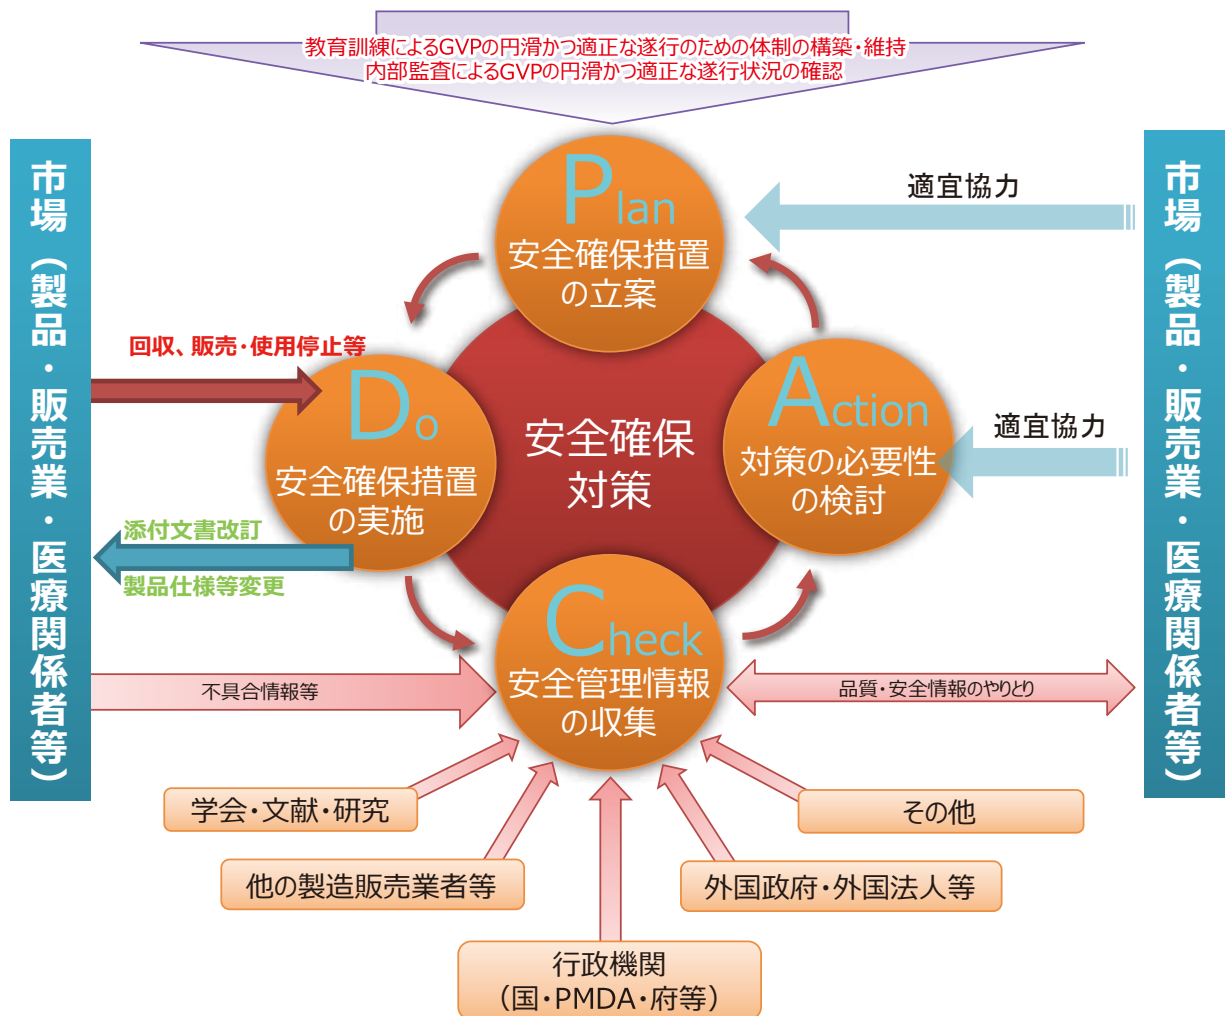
教育訓練によるGVPの円滑かつ適正な遂行のための体制の構築・維持
内部監査によるGVPの円滑かつ適正な遂行状況の確認

市場（製品・販売業・医療関係者等）

Plan
安全確保措置の立案

適宜協力

市場（製品・販売業・医療関係者等）

回収、販売・使用停止等

Do
安全確保措置の実施

安全確保対策

Action
対策の必要性の検討

適宜協力

添付文書改訂
製品仕様等変更

Check
安全管理情報の収集

不具合情報等

品質・安全情報のやりとり

学会・文献・研究

その他

他の製造販売業者等

外国政府・外国法人等

行政機関
（国・PMDA・府等）